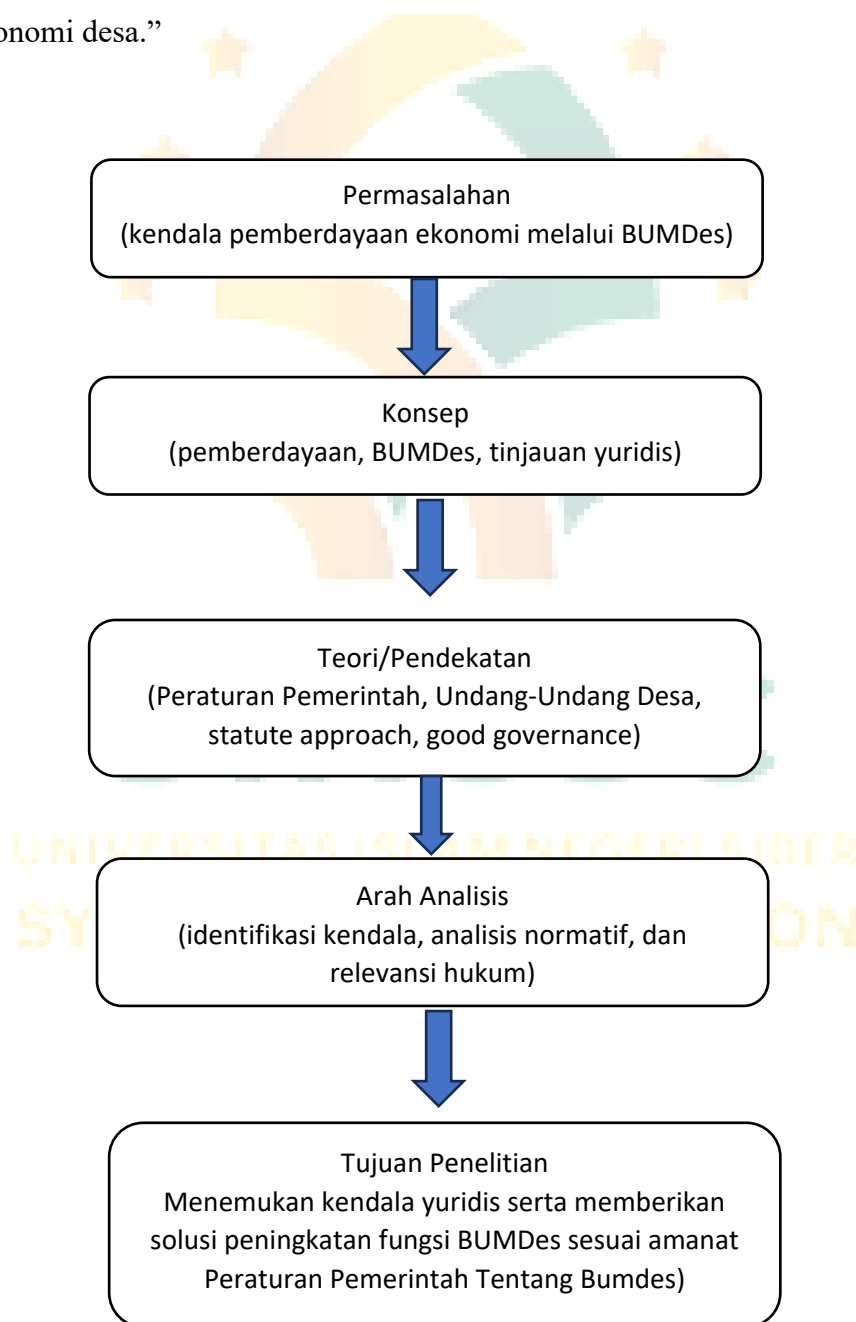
onomi desa."

Permasalahan
(kendala pemberdayaan ekonomi melalui BUMDes)

Konsep
(pemberdayaan, BUMDes, tinjauan yuridis)

Teori/Pendekatan
(Peraturan Pemerintah, Undang-Undang Desa, statute approach, good governance)

Arah Analisis
(identifikasi kendala, analisis normatif, dan relevansi hukum)

Tujuan Penelitian
Menemukan kendala yuridis serta memberikan solusi peningkatan fungsi BUMDes sesuai amanat Peraturan Pemerintah Tentang Bumdes)

UNIVERSITAS ISLAM NEGERI SIBER
SY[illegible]ON